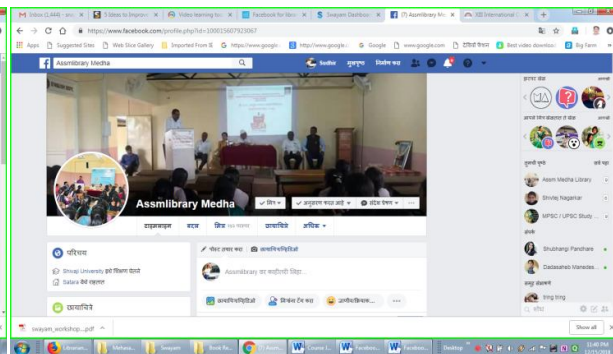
Inbox (1,444) - ass | 5 Ideas to Improve | Video learning to | Facebook for libra | Swayam Dashboa | (7) Assmlibrary Me | ISB International

https://www.facebook.com/profile.php?id=100015607923067

Apps | Suggested Sites | Web Slice Gallery | Imported From IE | https://www.google | http://www.google.c | Google | http://www.google.com | डिजिटल शिक्षण | Best video downloa | Big Farm

Assmlibrary Medha

Swdhar | मुख्यपृष्ठ | मित्रांना शोधा

Assmlibrary Medha

मित्र | अनुसरण करत आहे | संदेश पाठवा | ...

टाइमलाइन | बद्दल | मित्र | छायाचित्रे | अधिक

परिचय

Shivaji University इथे शिक्षण घेतले

Satara येथे राहतात

छायाचित्रे

पोस्ट तयार करा | छायाचित्र/व्हिडिओ

Assmlibrary वर काहीतरी लिहा...

छायाचित्र/व्हिडिओ | मित्रांना टॅग करा | उत्साहित/क्रियाक...

तुमच्या कथा

आपली मित्र

तुमच्या गटांना

Assm Medha Library

Shivraj Nagarkar

MPSC / UPSC Study...

Shubhangi Panchare

Dadasaheb Manedes...

swayam_workshop....pdf

Show all

Librarian... | Mehana... | Swayam... | Book Re... | (7) Assm... | Course L... | Facebook... | Facebook... | Desktop

11:46 PM